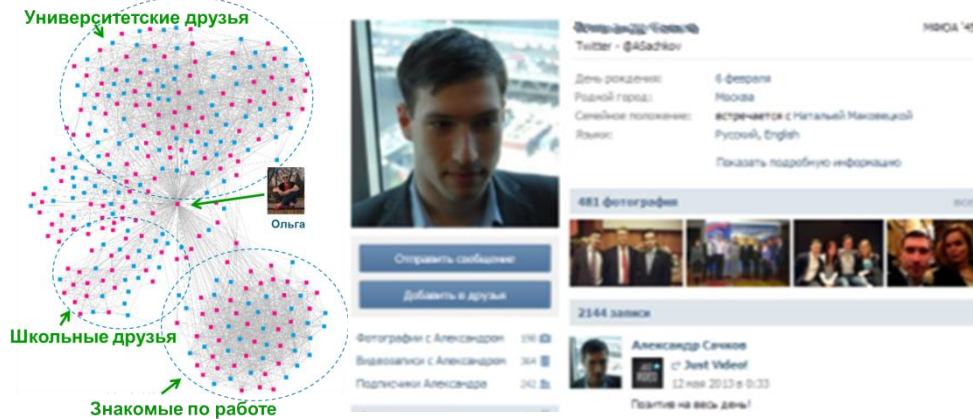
Университетские друзья

Ольга

Школьные друзья

Знакомые по работе

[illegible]
Twitter - @ASachkov

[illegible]

День рождения: 6 февраля
Родной город: Москва
Семейное положение: встречается с Натальей Маковецкой
Языки: Русский, English

Показать подробную информацию

481 фотография

Отправить сообщение

Добавить в друзья

Фотографии с Александром 198
Видеозаписи с Александром 364
Подписчики Александра 242

2144 записи

Александр Сачков
Just Video!
12 ноя 2013 в 0:33
Позитив на весь день!